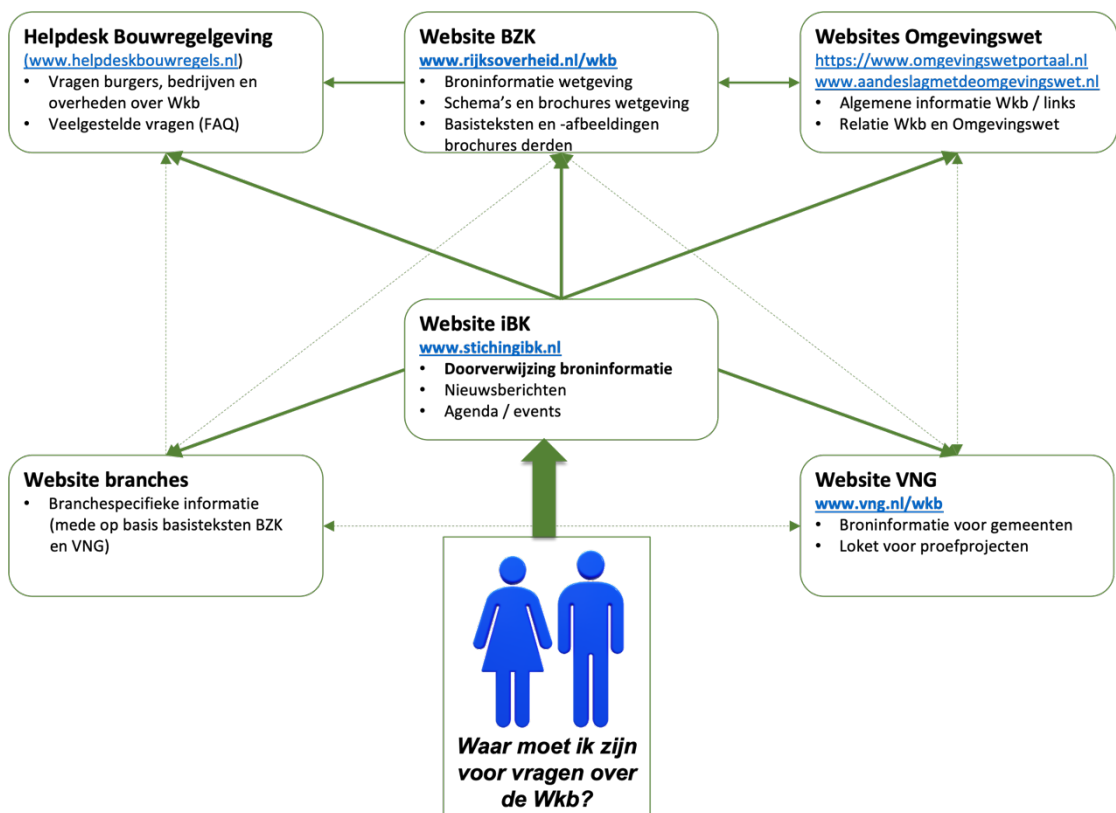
**Helpdesk Bouwregelgeving**
(www.helpdeskbouwregels.nl)
- Vragen burgers, bedrijven en overheden over Wkb
- Veelgestelde vragen (FAQ)

**Website BZK**
www.rijksoverheid.nl/wkb
- Broninformatie wetgeving
- Schema's en brochures wetgeving
- Basisteksten en -afbeeldingen brochures derden

**Websites Omgevingswet**
https://www.omgevingswetportaal.nl
www.aandeslagmetdeomgevingswet.nl
- Algemene informatie Wkb / links
- Relatie Wkb en Omgevingswet

**Website iBK**
www.stichingibk.nl
- **Doorverwijzing broninformatie**
- Nieuwsberichten
- Agenda / events

**Website branches**
- Branchespecifieke informatie (mede op basis basisteksten BZK en VNG)

**Website VNG**
www.vng.nl/wkb
- Broninformatie voor gemeenten
- Loket voor proefprojecten

*Waar moet ik zijn voor vragen over de Wkb?*